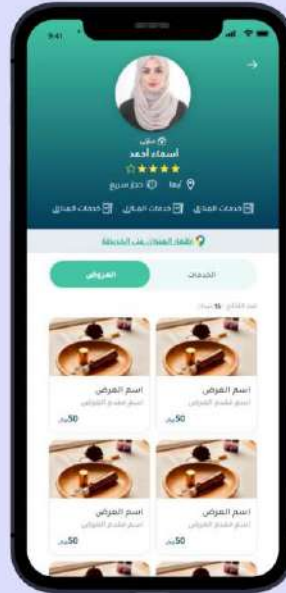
9:41

متاح
أسماء أحمد
أبها
حجز سريع

خدمات المنازل
خدمات المنازل
خدمات المنازل

أظهار الخدمات على الخريطة

الخدمات
العروض

عدد النتائج: 15 نتيجة

اسم العرض
اسم مقدم العرض
50 ريال

اسم العرض
اسم مقدم العرض
50 ريال

اسم العرض
اسم مقدم العرض
50 ريال

اسم العرض
اسم مقدم العرض
50 ريال